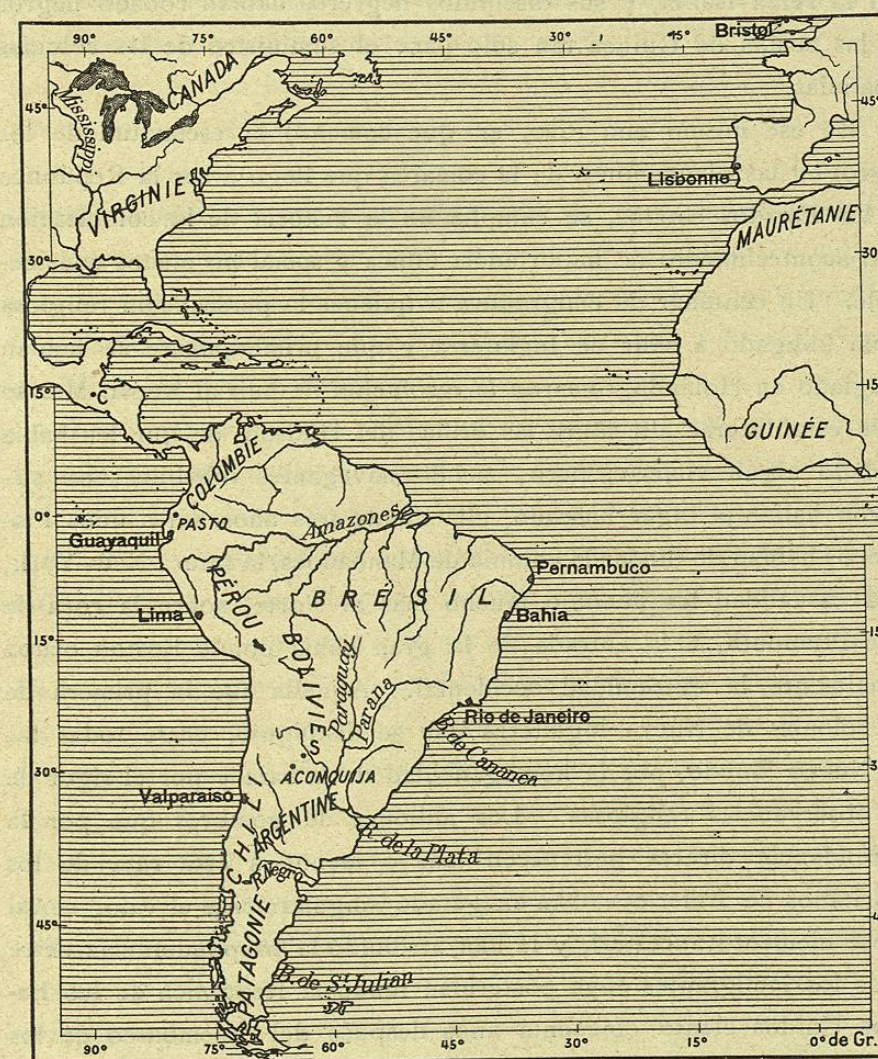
90° 75° 60° 45° 30° 15° Bristol

45° 45°

Mississipi

CANADA

VIRGINIE

Lisbonne

MAURÉTANIE

30° 30

15° 15

C

GUINÉE

COLOMBIE

0°

PASTO

Guayaquil

Amazones

Pernambuco

PÉROU

BRESIL

Lima

Bahia

15° 15

BOLIVIE

Paraguay

Parana

Rio de Janeiro

B. de Cananea

30°

ACOMQUIJA

Valparaiso

CHYLI

ARGENTINE

R. de la Plata

R. Negro

45°

PATAGONIE

B. de S^t Julian

90° 75° 60° 45° 30° 15° 0° de Gr.